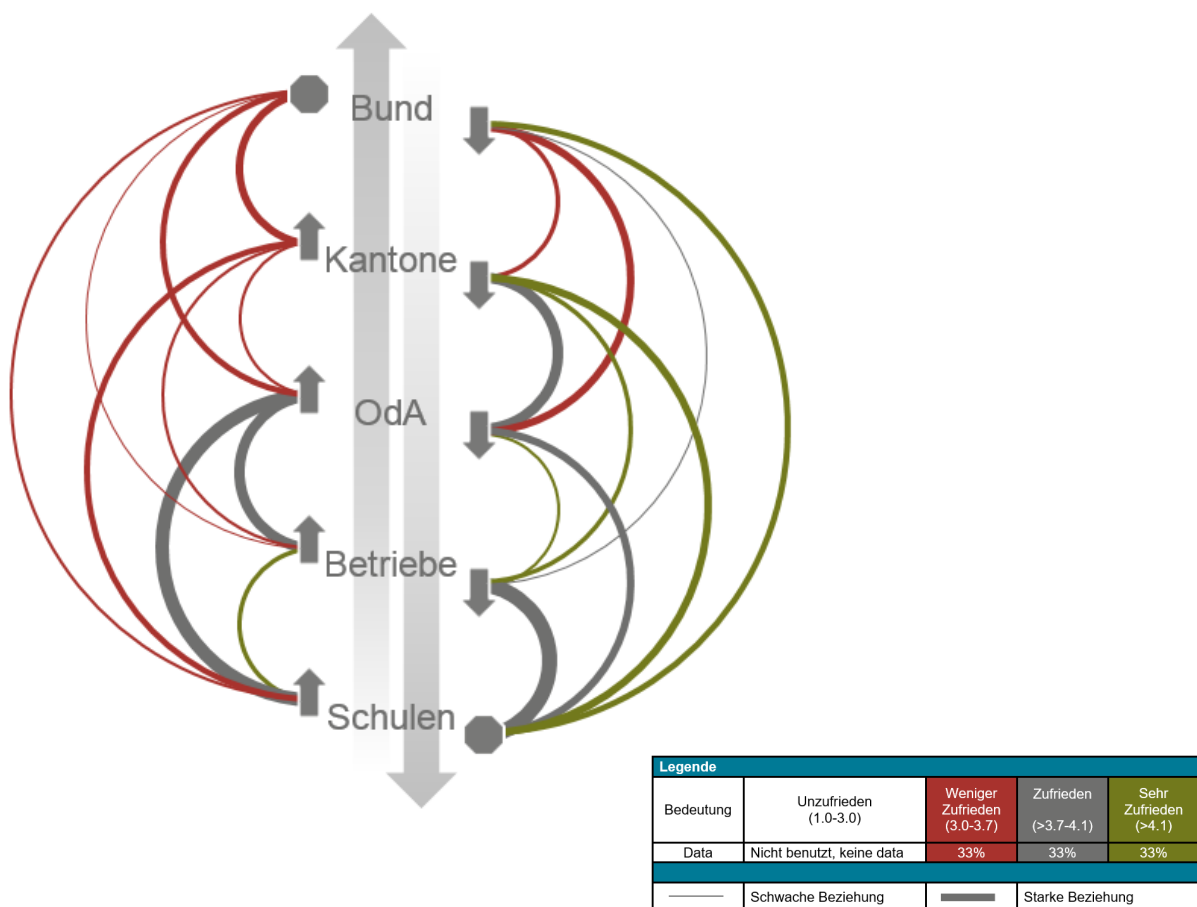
Bund

Kantone

OdA

Betriebe

Schulen

Legende

| Bedeutung | Unzufrieden (1.0-3.0) | Weniger Zufrieden (3.0-3.7) | Zufrieden (>3.7-4.1) | Sehr Zufrieden (>4.1) |
|---|---|---|---|---|
| Data | Nicht benutzt, keine data | 33% | 33% | 33% |

| | Schwache Beziehung | | Starke Beziehung |
|---|---|---|---|